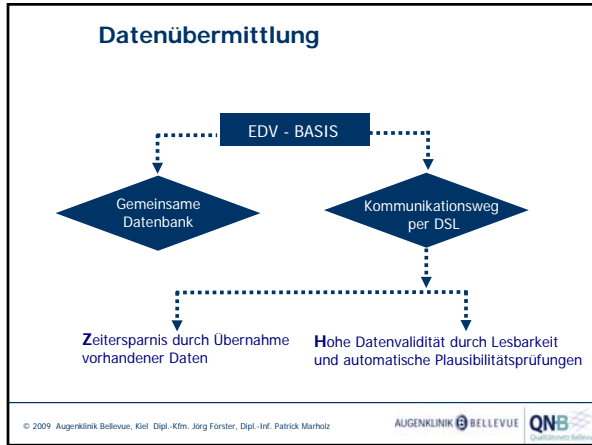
Datenübermittlung

EDV - BASIS

Gemeinsame Datenbank

Kommunikationsweg per DSL

Zeitersparnis durch Übernahme vorhandener Daten

Hohe Datenvalidität durch Lesbarkeit und automatische Plausibilitätsprüfungen

© 2009 Augenklinik Bellevue, Kiel Dipl.-Kfm. Jörg Förster, Dipl.-Inf. Patrick Marholz

AUGENKLINIK BELLEVUE

QNB